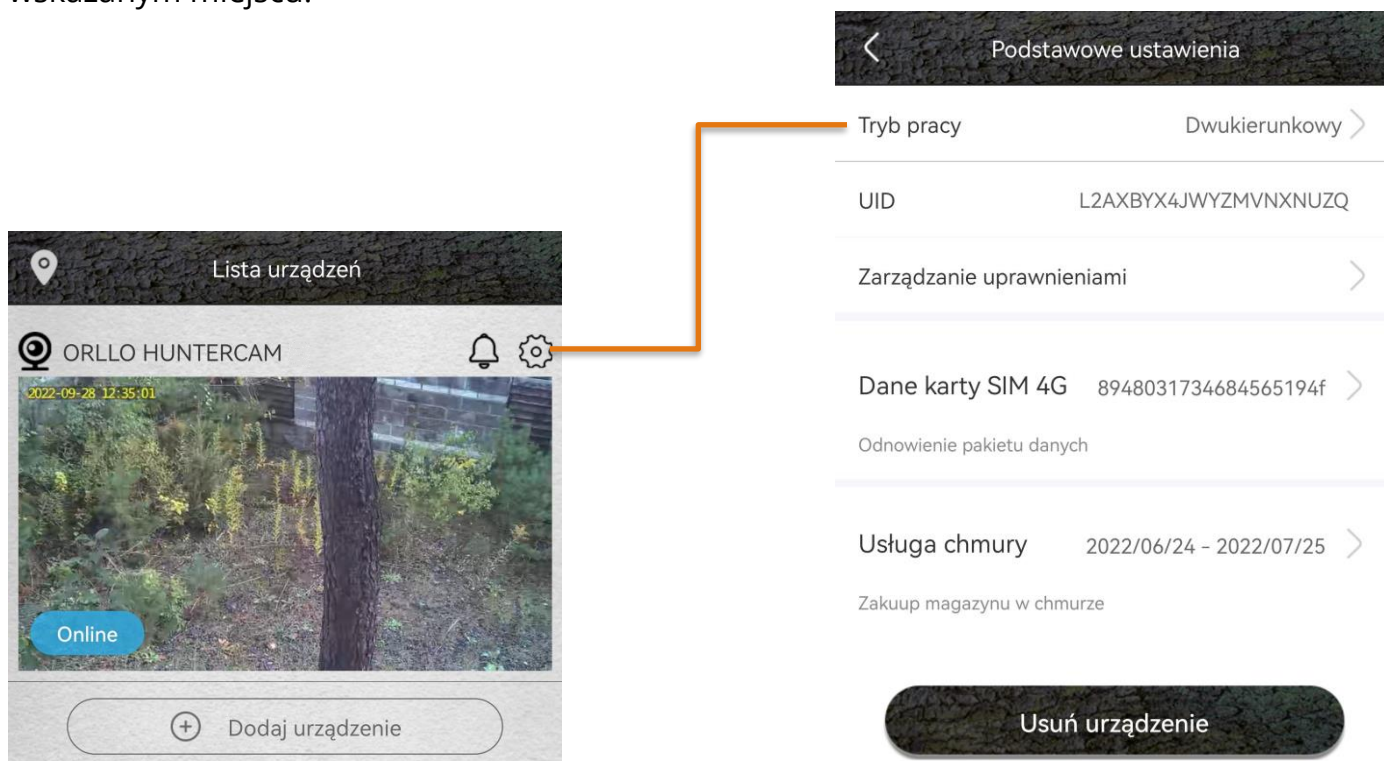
wskazanym miejscu.

Lista urządzeń

ORLLO HUNTERCAM

2022-09-28 12:35:01

Online

Dodaj urządzenie

Podstawowe ustawienia

Tryb pracy Dwukierunkowy

UID L2AXBYX4JWYZMVNXNUZQ

Zarządzanie uprawnieniami

Dane karty SIM 4G 8948031734684565194f

Odnowienie pakietu danych

Usługa chmury 2022/06/24 - 2022/07/25

Zakuup magazynu w chmurze

Usuń urządzenie